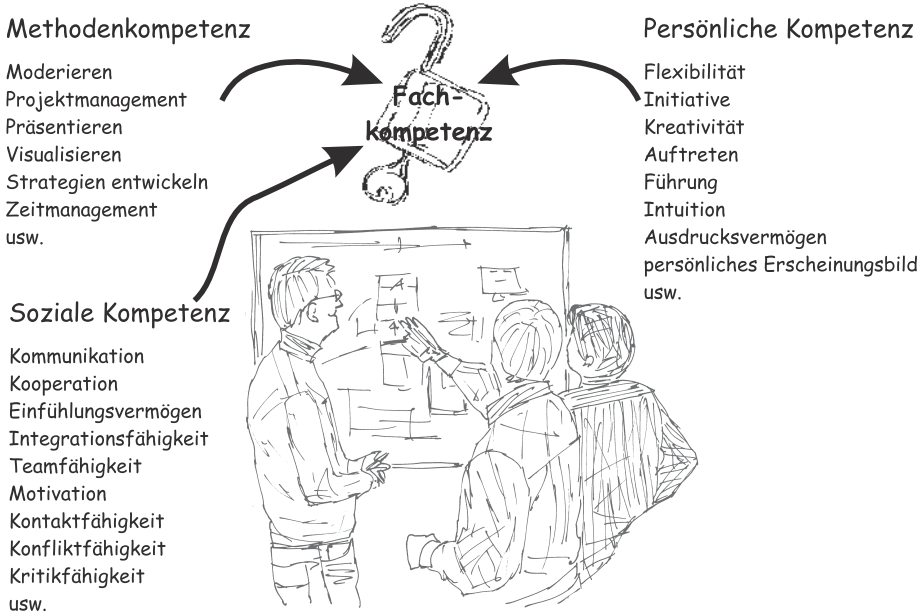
Methodenkompetenz

Moderieren
Projektmanagement
Präsentieren
Visualisieren
Strategien entwickeln
Zeitmanagement
usw.

Fachkompetenz

Persönliche Kompetenz

Flexibilität
Initiative
Kreativität
Auftreten
Führung
Intuition
Ausdrucksvermögen
persönliches Erscheinungsbild
usw.

Soziale Kompetenz

Kommunikation
Kooperation
Einfühlungsvermögen
Integrationsfähigkeit
Teamfähigkeit
Motivation
Kontaktfähigkeit
Konfliktfähigkeit
Kritikfähigkeit
usw.